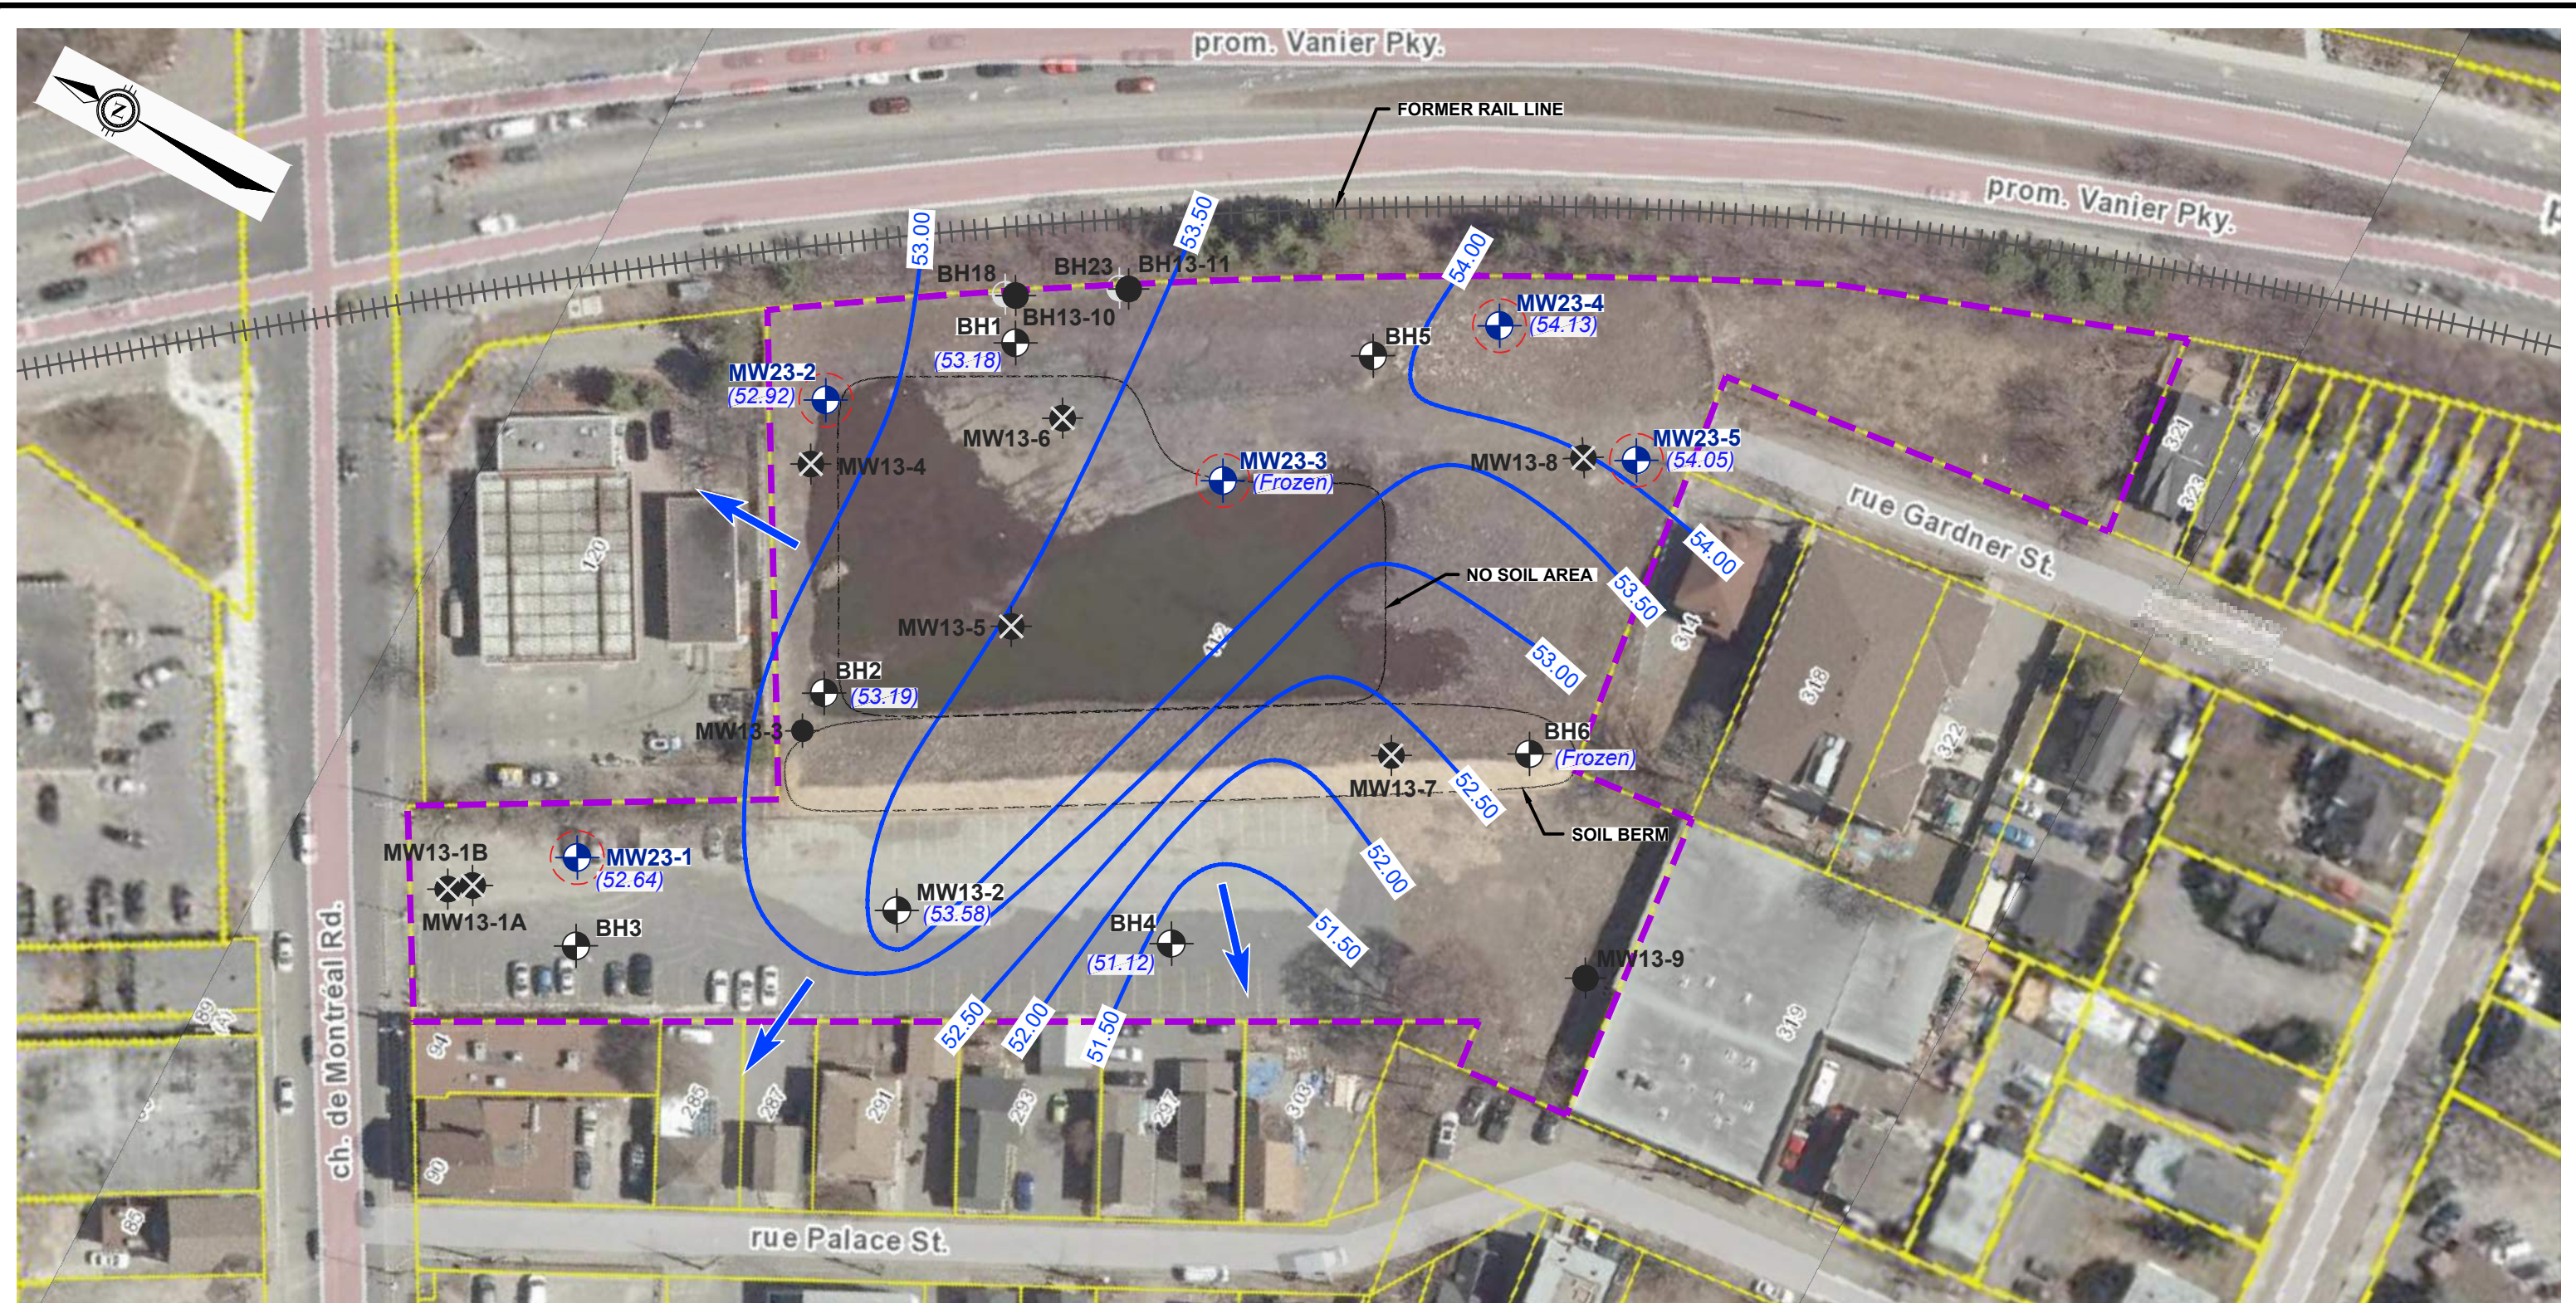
N

prom. Vanier Pky.

FORMER RAIL LINE

prom. Vanier Pky.

53.00

53.50

54.00

BH18

BH23

BH13-11

BH1

BH13-10

(53.18)

MW23-4
(54.13)

BH5

MW23-2
(52.92)

MW13-6

MW13-4

MW23-3
(Frozen)

MW13-8

MW23-5
(54.05)

321

323

rue Gardner St.

54.00

120

NO SOIL AREA

53.50

MW13-5

312

314

318

53.00

BH2
(53.19)

MW13-3

BH6
(Frozen)

322

MW13-7

52.50

SOIL BERM

MW13-1B

MW23-1
(52.64)

52.00

MW13-1A

BH3

MW13-2
(53.58)

BH4
(51.12)

51.50

MW13-9

ch. de Montréal Rd.

319

52.50

52.00

51.50

91

285

287

291

293

297

303

80

rue Palace St.